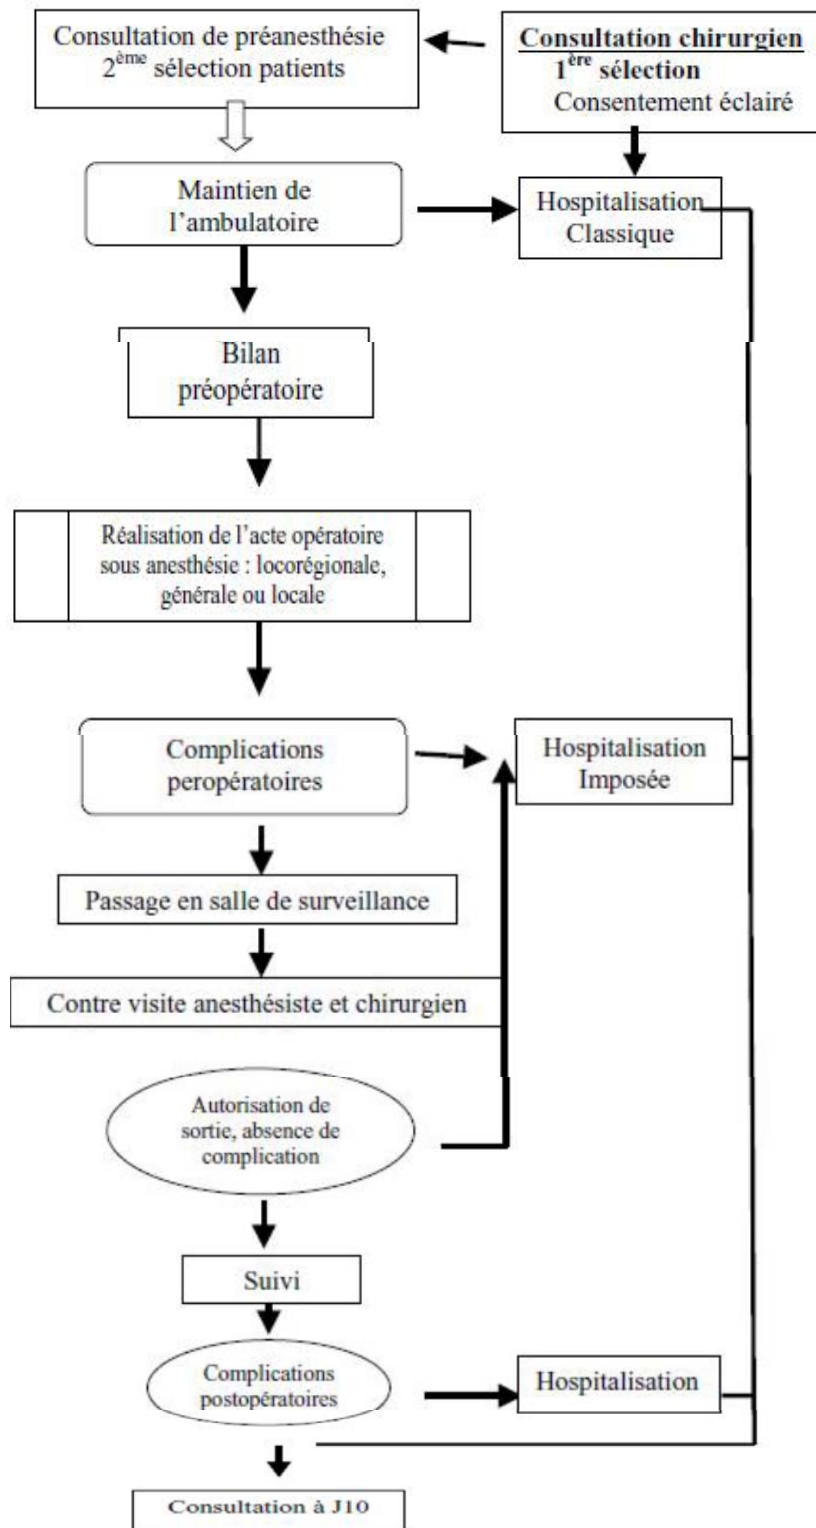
Consultation de préanesthésie $2^{\text{ème}}$ sélection patients

**Consultation chirurgien**
**$1^{\text{ère}}$ sélection**
Consentement éclairé

Maintien de l'ambulatoire

Hospitalisation Classique

Bilan préopératoire

Réalisation de l'acte opératoire sous anesthésie : locorégionale, générale ou locale

Complications peropératoires

Hospitalisation Imposée

Passage en salle de surveillance

Contre visite anesthésiste et chirurgien

Autorisation de sortie, absence de complication

Suivi

Complications postopératoires

Hospitalisation

Consultation à J10